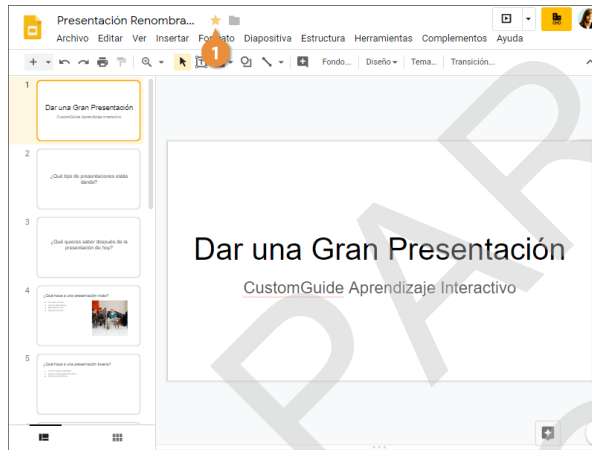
Presentación Renombra...

Archivo Editar Ver Insertar Formato Diapositiva Estructura Herramientas Complementos Ayuda

1

Fondo... Diseño Tema... Transición...

1
Dar una Gran Presentación
CustomGuide Aprendizaje Interactivo

2
¿Qué tipo de presentaciones estás dando?

3
¿Qué quieres saber después de la presentación de hoy?

4
¿Qué hace a una presentación mala?

5
¿Qué hace a una presentación buena?

Dar una Gran Presentación

CustomGuide Aprendizaje Interactivo

PAP